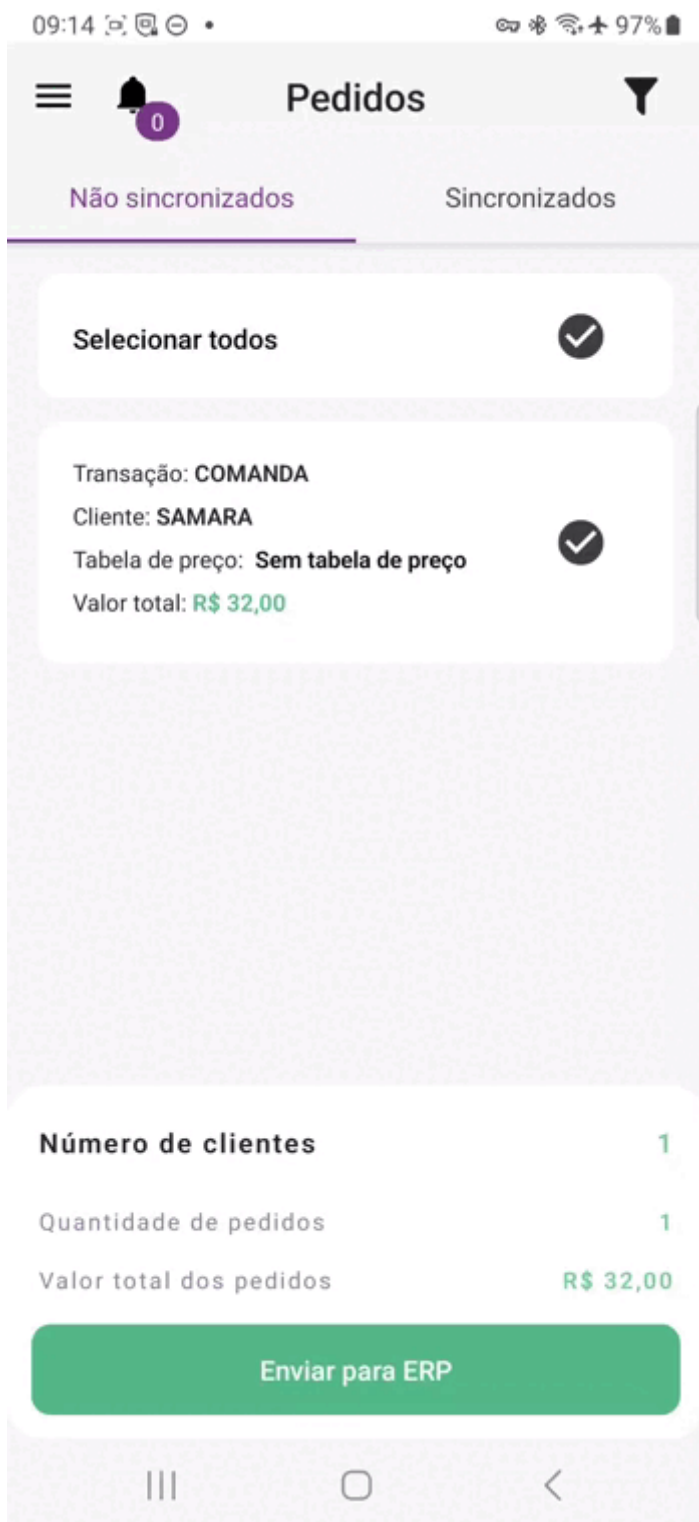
09:14 • 97%

0

Pedidos

Não sincronizados

Sincronizados

Selecionar todos

Transação: COMANDA
Cliente: SAMARA
Tabela de preço: Sem tabela de preço
Valor total: R$ 32,00

Número de clientes 1

Quantidade de pedidos 1

Valor total dos pedidos R$ 32,00

Enviar para ERP